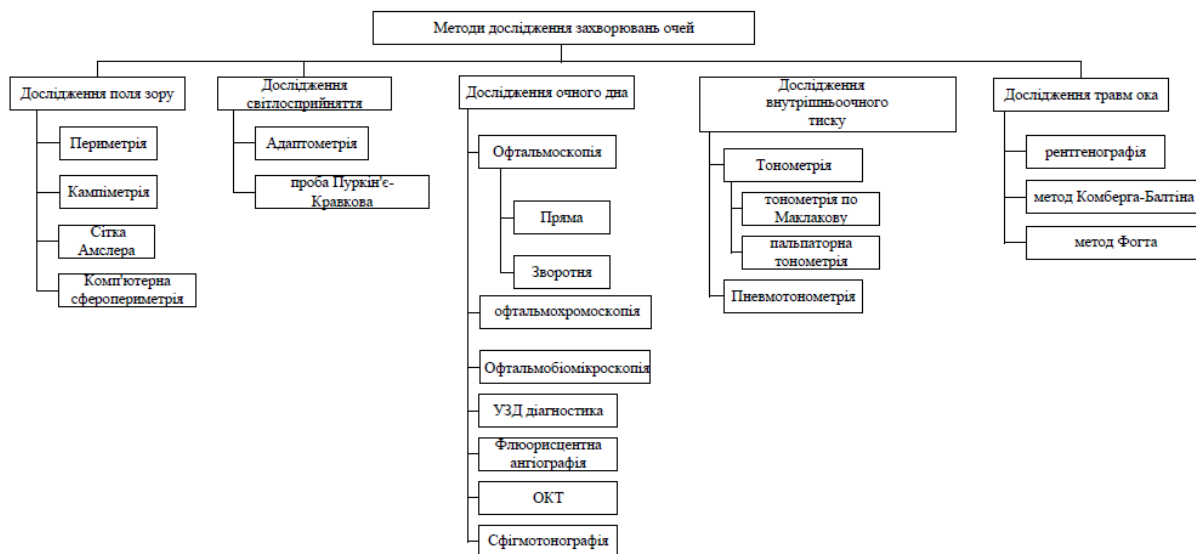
Методи дослідження захворювань очей

Дослідження поля зору

Периметрія

Кампіметрія

Сітка Амслера

Комп'ютерна сферопериметрія

Дослідження світлосприйняття

Адаптометрія

проба Пуркін'є-Кравкова

Дослідження очного дна

Офтальмоскопія

Пряма

Зворотня

офтальмохромоскопія

Офтальмобіомікроскопія

УЗД діагностика

Флюорисцентна ангіографія

ОКТ

Сфігмотонографія

Дослідження внутрішньоочного тиску

Тонометрія

тонометрія по Маклакову

пальпаторна тонометрія

Пневмотонометрія

Дослідження травм ока

рентгенографія

метод Комберга-Балтіна

метод Фогта